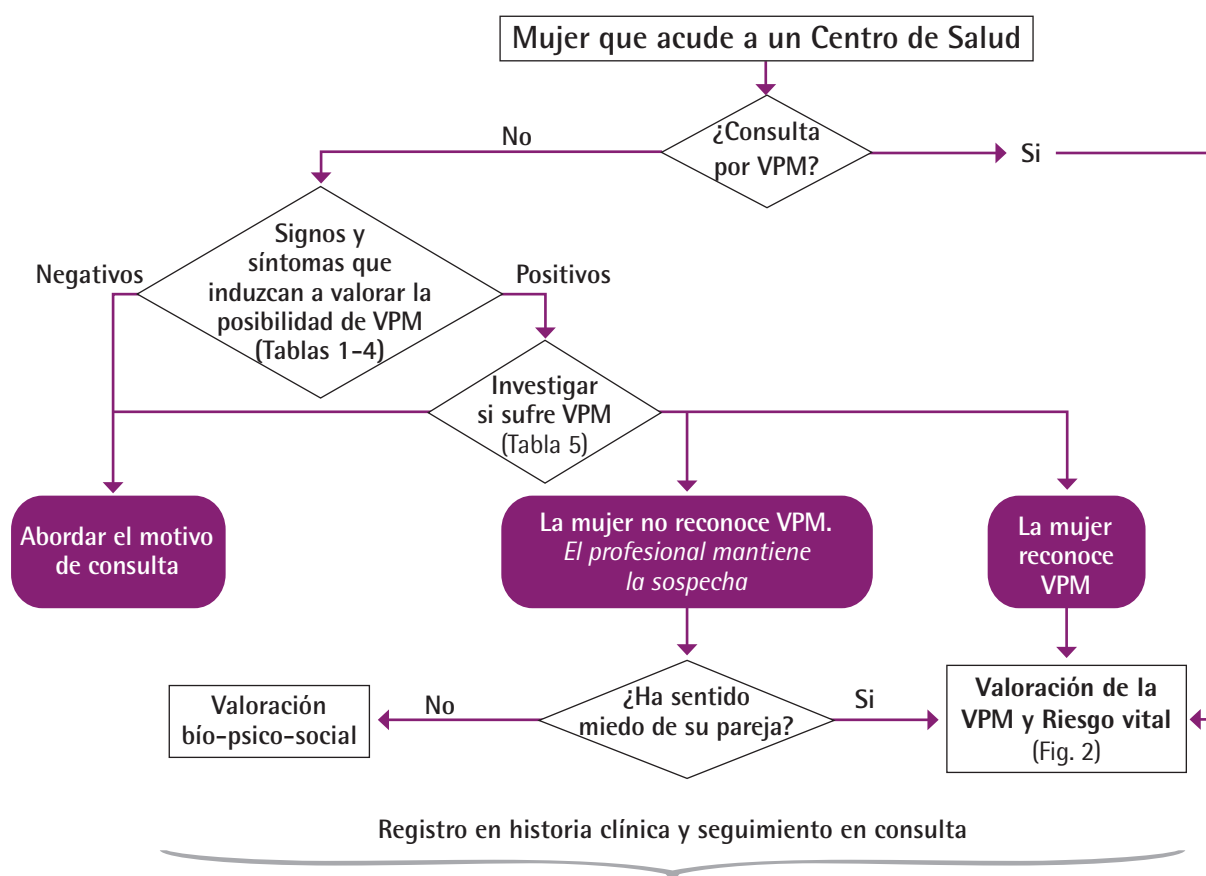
Mujer que acude a un Centro de Salud

¿Consulta por VPM?

No

Si

Signos y síntomas que induzcan a valorar la posibilidad de VPM (Tablas 1-4)

Negativos

Positivos

Investigar si sufre VPM (Tabla 5)

Abordar el motivo de consulta

La mujer no reconoce VPM. *El profesional mantiene la sospecha*

La mujer reconoce VPM

¿Ha sentido miedo de su pareja?

No

Si

Valoración bío-psico-social

Valoración de la VPM y Riesgo vital (Fig. 2)

Registro en historia clínica y seguimiento en consulta